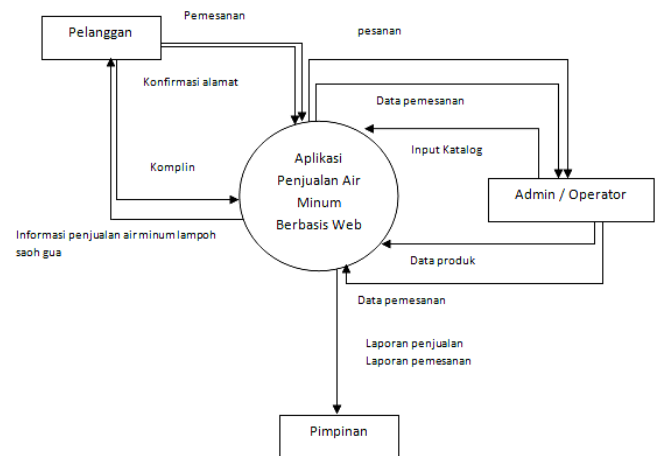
Pelanggan

Pemesanan

pesanan

Konfirmasi alamat

Data pemesanan

Input Katalog

Komplin

Aplikasi Penjualan Air Minum Berbasis Web

Admin / Operator

Informasi penjualan air minum lampoh saoh gua

Data produk

Data pemesanan

Laporan penjualan
Laporan pemesanan

Pimpinan